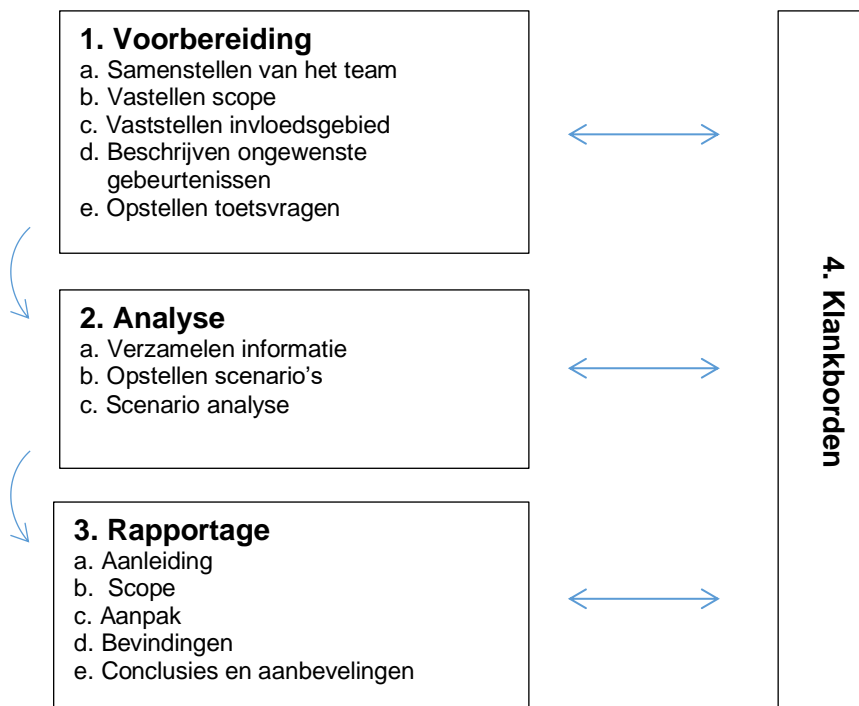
**1. Voorbereiding**
a. Samenstellen van het team
b. Vastellen scope
c. Vaststellen invloedsgebied
d. Beschrijven ongewenste gebeurtenissen
e. Opstellen toetsvragen

**2. Analyse**
a. Verzamelen informatie
b. Opstellen scenario's
c. Scenario analyse

**3. Rapportage**
a. Aanleiding
b. Scope
c. Aanpak
d. Bevindingen
e. Conclusies en aanbevelingen

**4. Klankborden**